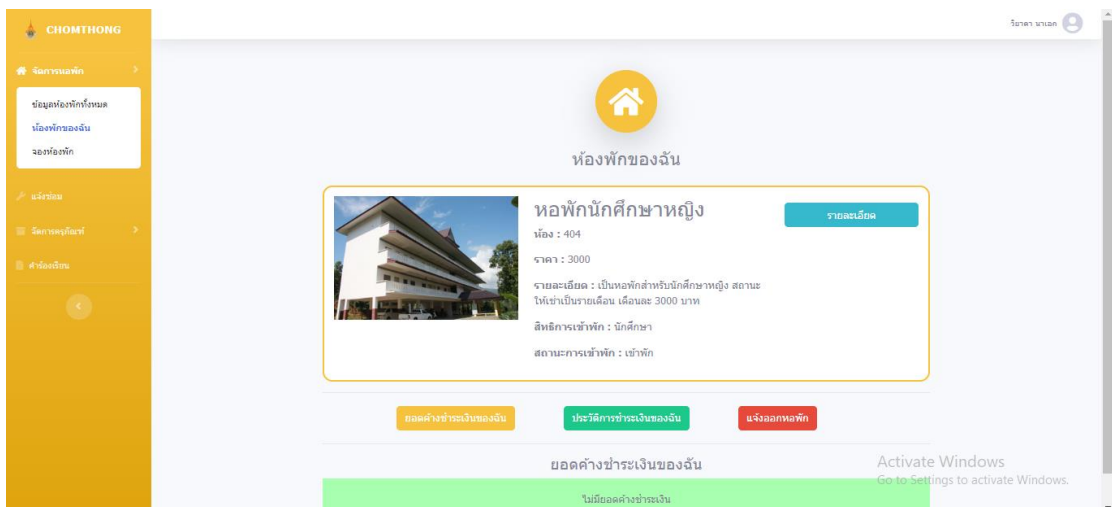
CHOMTHONG

วิยาดา นาเอก

จัดการหอพัก

ข้อมูลห้องพักทั้งหมด

ห้องพักของฉัน

จองห้องพัก

แจ้งซ่อม

จัดการครุภัณฑ์

คำร้องเรียน

ห้องพักของฉัน

หอพักนักศึกษาหญิง

ห้อง : 404

ราคา : 3000

รายละเอียด : เป็นหอพักสำหรับนักศึกษาหญิง สถานะให้เช่าเป็นรายเดือน เดือนละ 3000 บาท

สิทธิการเข้าพัก : นักศึกษา

สถานะการเข้าพัก : เข้าพัก

รายละเอียด

ยอดค้างชำระเงินของฉัน

ประวัติการชำระเงินของฉัน

แจ้งออกหอพัก

ยอดค้างชำระเงินของฉัน

ไม่มียอดค้างชำระเงิน

Activate Windows
Go to Settings to activate Windows.